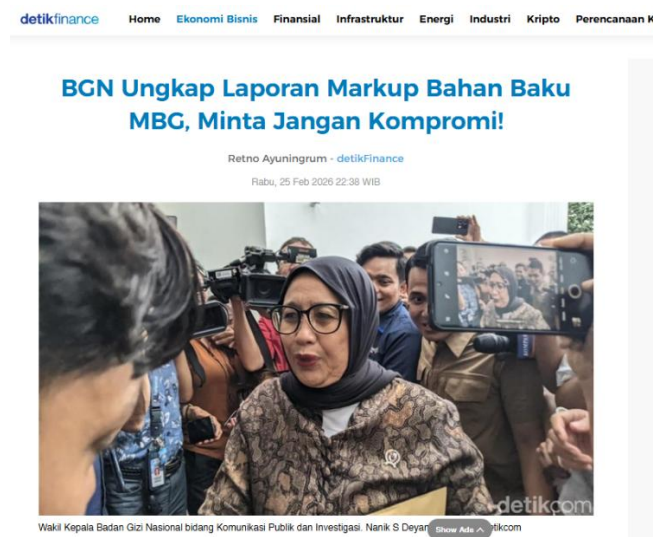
detikfinance Home Ekonomi Bisnis Finansial Infrastruktur Energi Industri Kripto Perencanaan K

BGN Ungkap Laporan Markup Bahan Baku MBG, Minta Jangan Kompromi!

Retno Ayuningrum - detikFinance

Rabu, 25 Feb 2026 22:38 WIB

detikcom

Wakil Kepala Badan Gizi Nasional bidang Komunikasi Publik dan Investigasi. Nanik S Deyan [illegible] Show Ads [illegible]etikcom